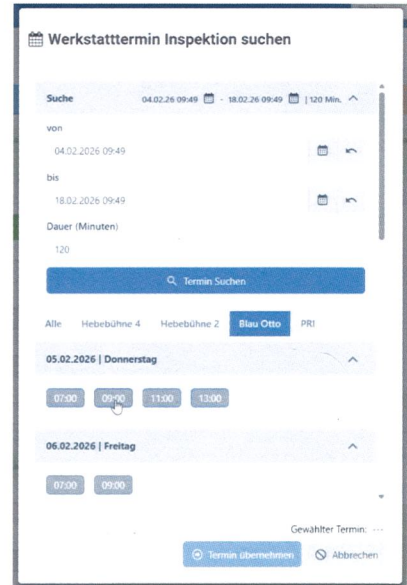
Werkstatttermin Inspektion suchen

Suche 04.02.26 09:49 - 18.02.26 09:49 | 120 Min.

von

04.02.2026 09:49

bis

18.02.2026 09:49

Dauer (Minuten)

120

Termin Suchen

Alle Hebebühne 4 Hebebühne 2 Blau Otto PRI

05.02.2026 | Donnerstag

07:00 09:00 11:00 13:00

06.02.2026 | Freitag

07:00 09:00

Gewählter Termin: ---

Termin übernehmen Abbrechen